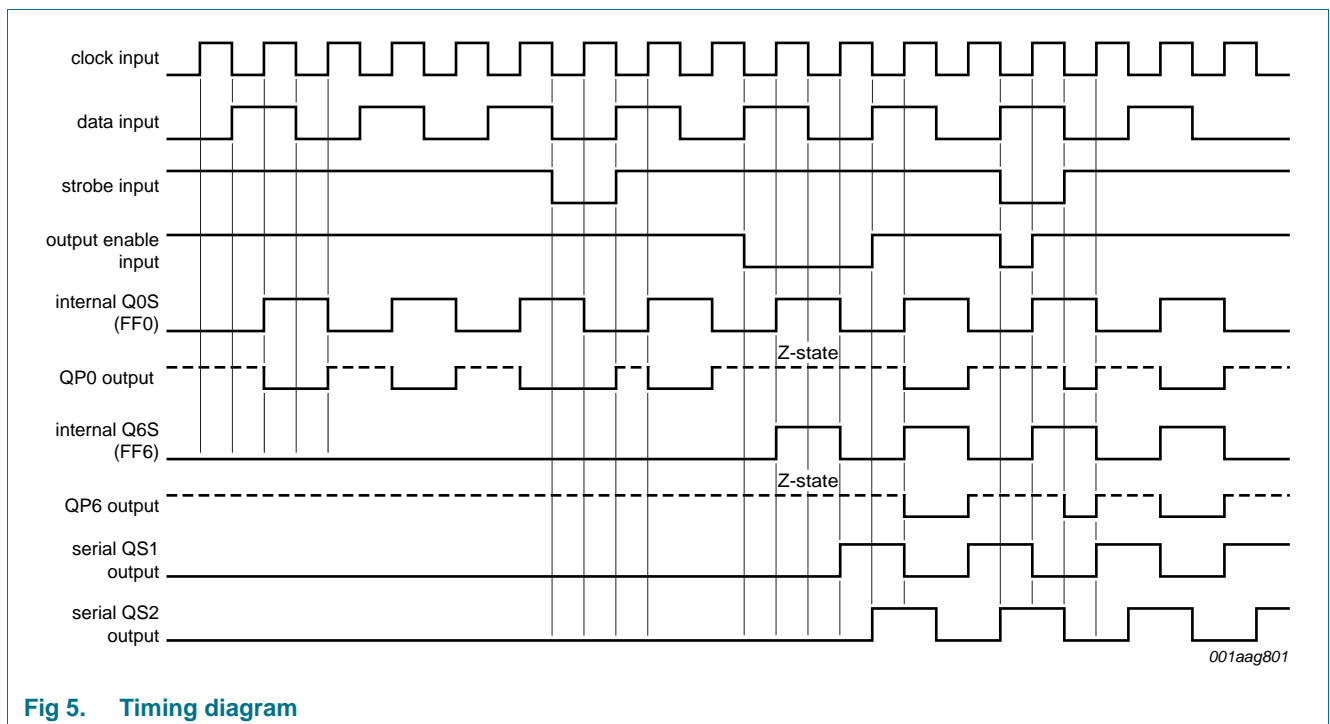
clock input

data input

strobe input

output enable input

internal Q0S (FF0)

Z-state

QP0 output

internal Q6S (FF6)

Z-state

QP6 output

serial QS1 output

serial QS2 output

001aag801

Fig 5. Timing diagram